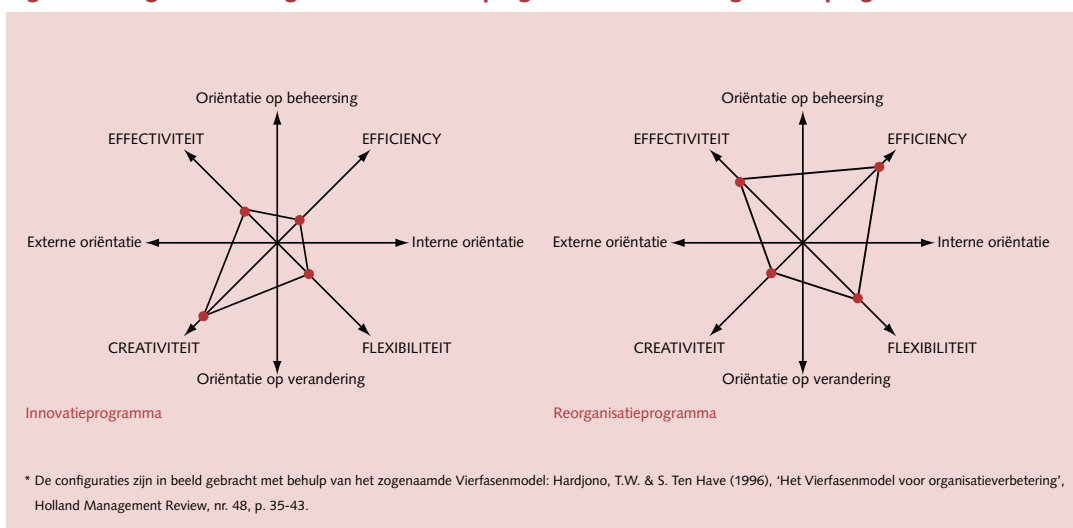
Oriëntatie op beheersing

EFFECTIVITEIT

EFFICIENCY

Externe oriëntatie

Interne oriëntatie

CREATIVITEIT

FLEXIBILITEIT

Oriëntatie op verandering

Innovatieprogramma

Oriëntatie op beheersing

EFFECTIVITEIT

EFFICIENCY

Externe oriëntatie

Interne oriëntatie

CREATIVITEIT

FLEXIBILITEIT

Oriëntatie op verandering

Reorganisatieprogramma

* De configuraties zijn in beeld gebracht met behulp van het zogenaamde Vierfasenmodel: Hardjono, T.W. & S. Ten Have (1996), 'Het Vierfasenmodel voor organisatieverbetering', Holland Management Review, nr. 48, p. 35-43.